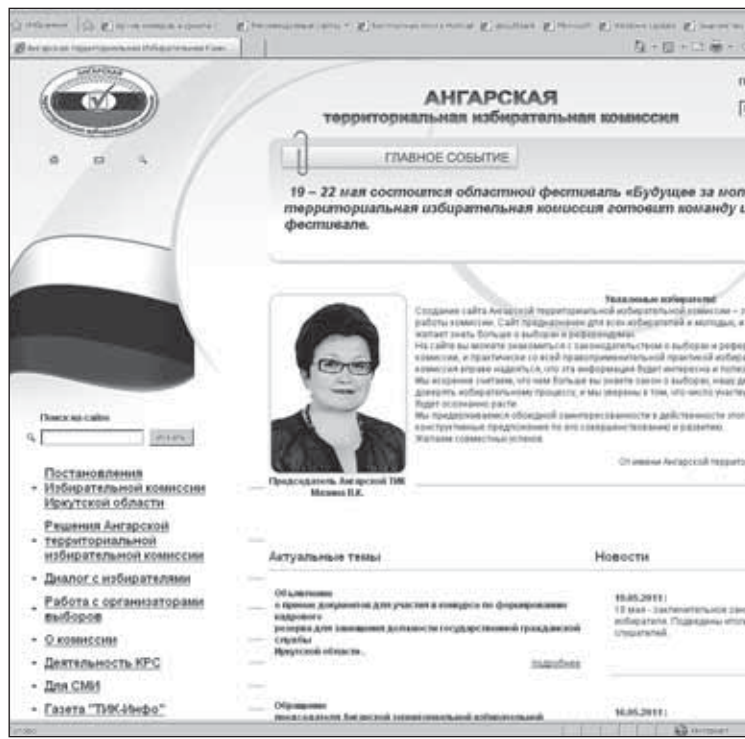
АНГАРСКАЯ
территориальная избирательная комиссия

ГЛАВНОЕ СОБЫТИЕ

19 – 22 мая состоится областной фестиваль «Будущее за мол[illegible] территориальная избирательная комиссия готовит команду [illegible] фестивале.

Уважаемые избиратели!
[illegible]

Председатель Ангарской ТИК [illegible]

Поиск по сайту
искать

Постановления Избирательной комиссии Иркутской области
Решения Ангарской территориальной избирательной комиссии
Диалог с избирателями
Работа с организаторами выборов
О комиссии
Деятельность КРС
Для СМИ
Газета "ТИК-Инфо"

Актуальные темы

Объявление
о приеме документов для участия в конкурсе по формированию кадрового резерва для замещения должности государственной гражданской службы Иркутской области...
подробнее

Обращение
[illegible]

Новости

18.05.2011 :
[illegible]

16.05.2011 :
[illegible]

Интернет